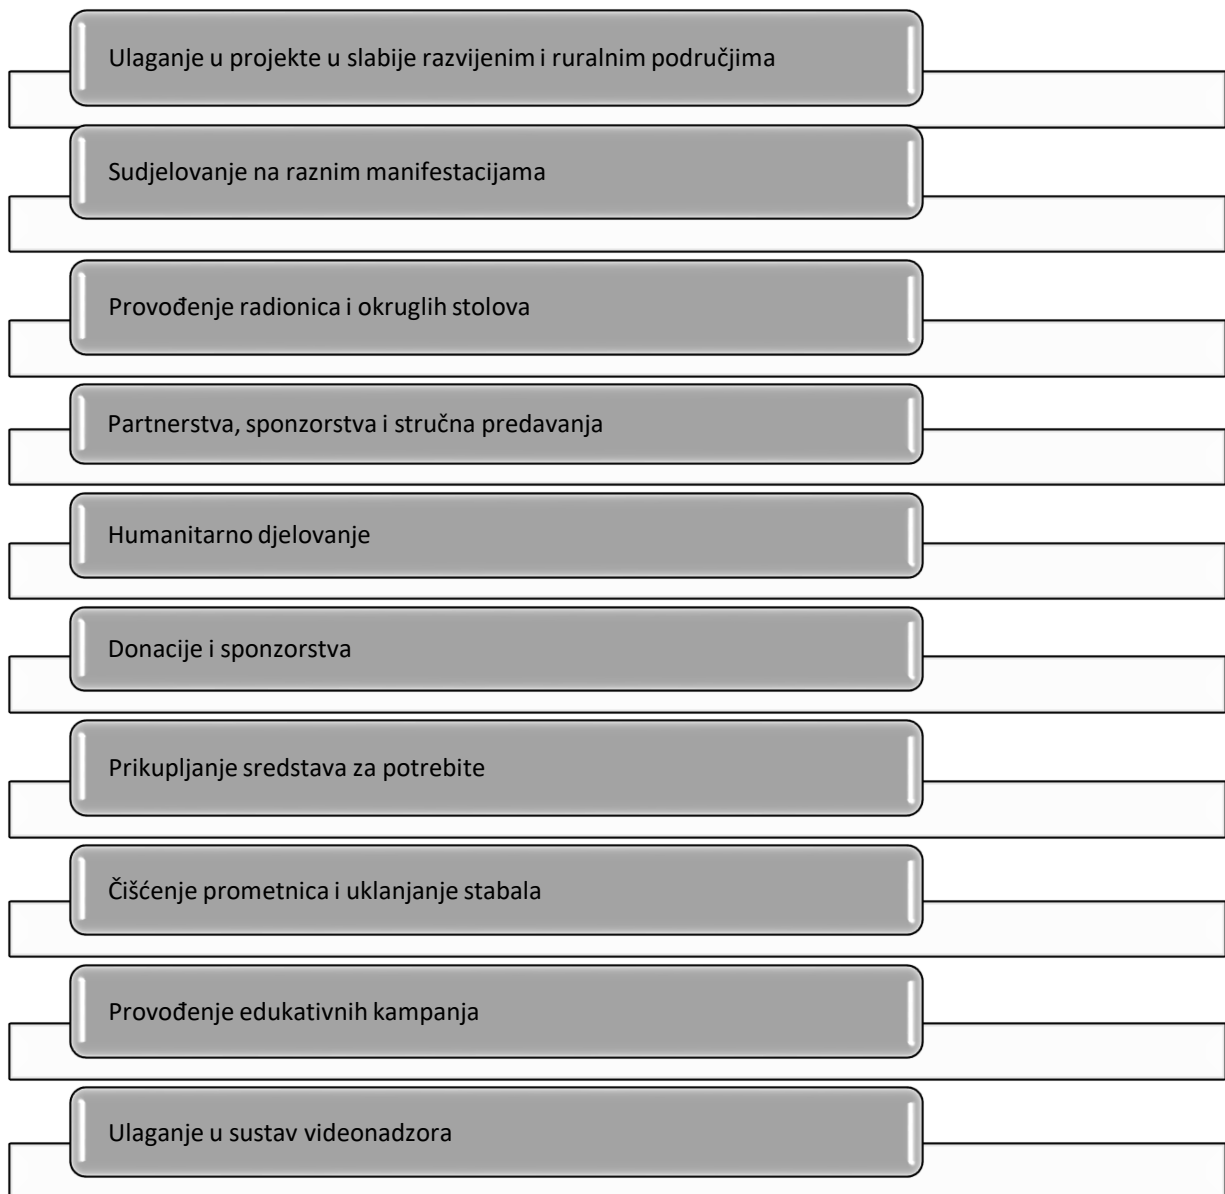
Ulaganje u projekte u slabije razvijenim i ruralnim područjima

Sudjelovanje na raznim manifestacijama

Provođenje radionica i okruglih stolova

Partnerstva, sponzorstva i stručna predavanja

Humanitarno djelovanje

Donacije i sponzorstva

Prikupljanje sredstava za potrebite

Čišćenje prometnica i uklanjanje stabala

Provođenje edukativnih kampanja

Ulaganje u sustav videonadzora